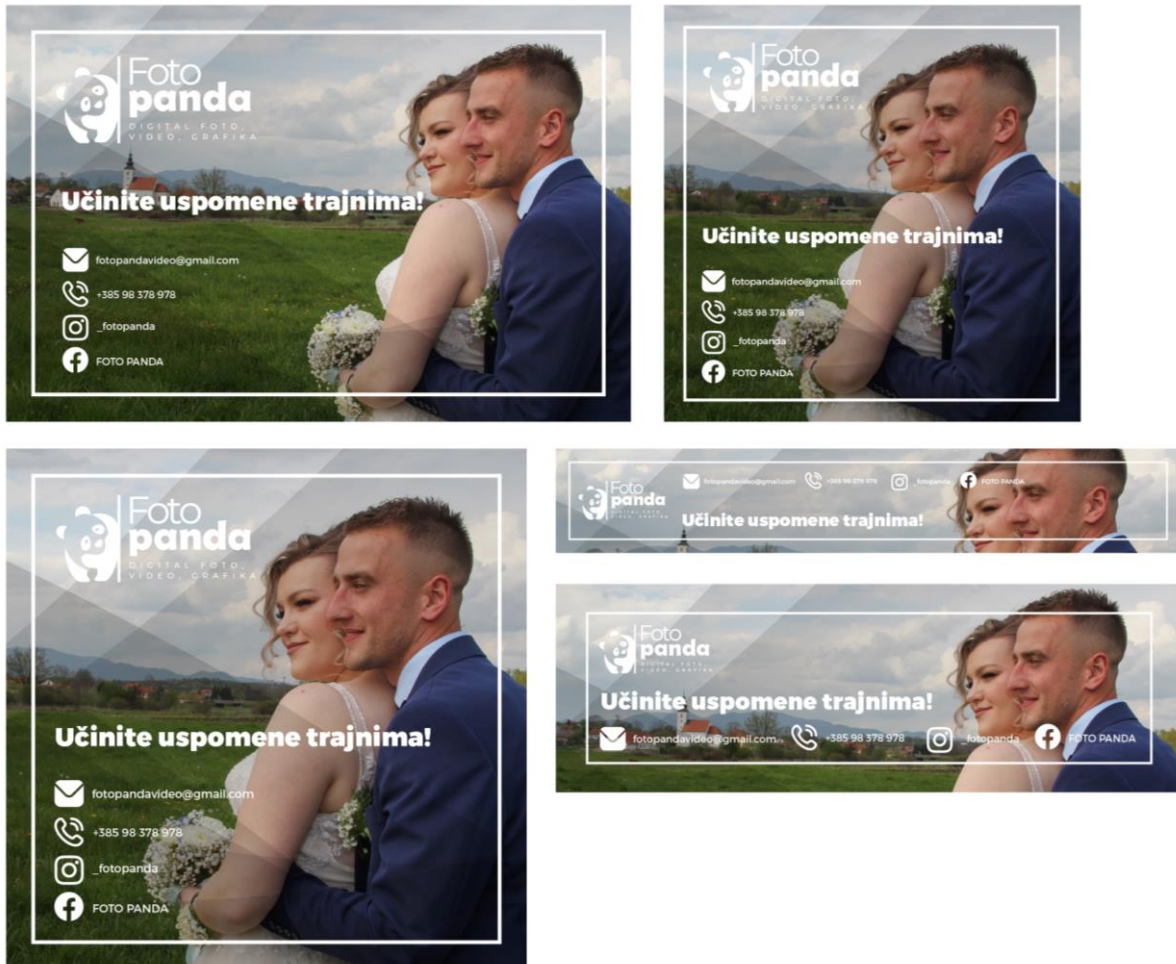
Foto panda
DIGITAL FOTO, VIDEO, GRAFIKA

Učinite uspomene trajnima!

fotopandavideo@gmail.com
+385 98 378 978
_fotopanda
FOTO PANDA

Foto panda
DIGITAL FOTO, VIDEO, GRAFIKA

Učinite uspomene trajnima!

fotopandavideo@gmail.com
+385 98 378 978
_fotopanda
FOTO PANDA

Foto panda
DIGITAL FOTO, VIDEO, GRAFIKA

Učinite uspomene trajnima!

fotopandavideo@gmail.com
+385 98 378 978
_fotopanda
FOTO PANDA

Foto panda
DIGITAL FOTO, VIDEO, GRAFIKA
fotopandavideo@gmail.com
+385 98 378 978
_fotopanda
FOTO PANDA
Učinite uspomene trajnima!

Foto panda
DIGITAL FOTO, VIDEO, GRAFIKA
Učinite uspomene trajnima!
fotopandavideo@gmail.com
+385 98 378 978
_fotopanda
FOTO PANDA